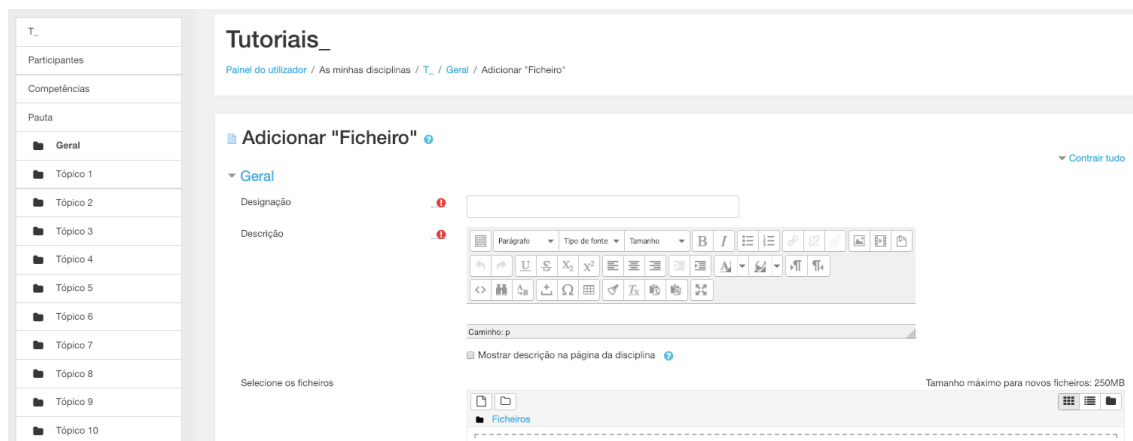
T_

Participantes

Competências

Pauta

Geral

Tópico 1

Tópico 2

Tópico 3

Tópico 4

Tópico 5

Tópico 6

Tópico 7

Tópico 8

Tópico 9

Tópico 10

Tutoriais_

Painel do utilizador / As minhas disciplinas / T_ / Geral / Adicionar "Ficheiro"

Adicionar "Ficheiro"

Contrair tudo

Geral

Designação

Descrição

Parágrafo Tipo de fonte Tamanho

Caminho: p

Mostrar descrição na página da disciplina

Selecione os ficheiros

Tamanho máximo para novos ficheiros: 250MB

Ficheiros